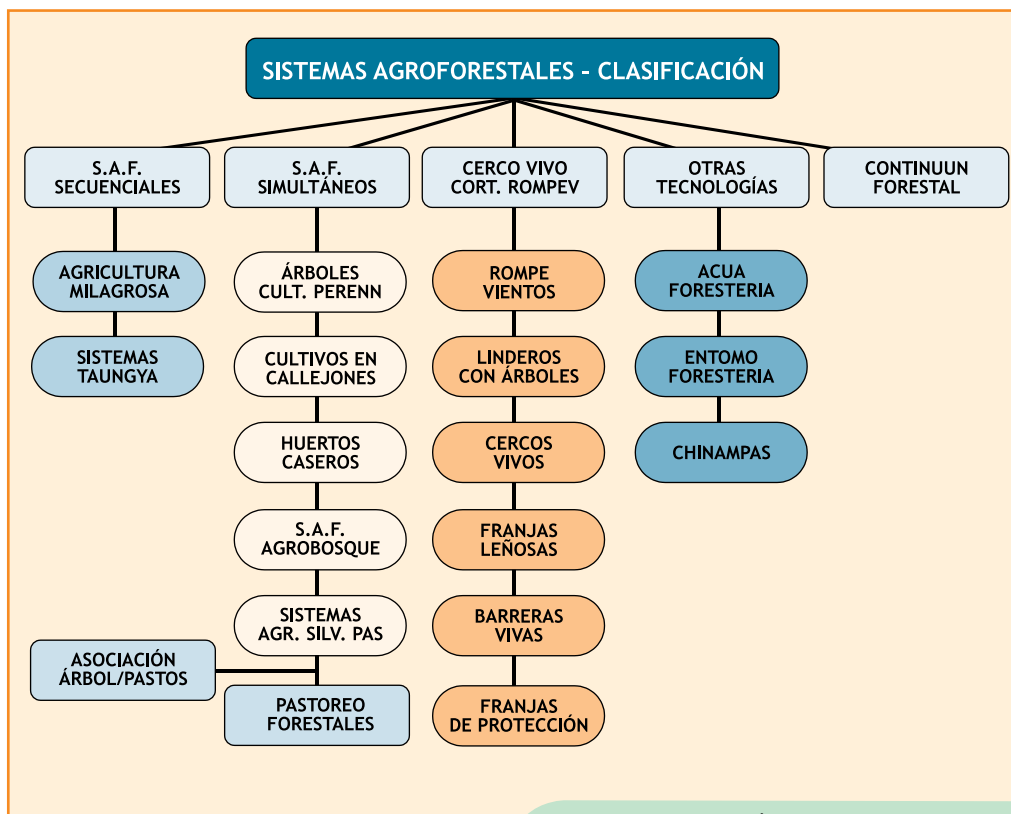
SISTEMAS AGROFORESTALES - CLASIFICACIÓN

S.A.F. SECUENCIALES

AGRICULTURA MILAGROSA

SISTEMAS TAUNGYA

S.A.F. SIMULTÁNEOS

ÁRBOLES CULT. PERENN

CULTIVOS EN CALLEJONES

HUERTOS CASEROS

S.A.F. AGROBOSQUE

SISTEMAS AGR. SILV. PAS

ASOCIACIÓN ÁRBOL/PASTOS

PASTOREO FORESTALES

CERCO VIVO CORT. ROMPEV

ROMPE VIENTOS

LINDEROS CON ÁRBOLES

CERCOS VIVOS

FRANJAS LEÑOSAS

BARRERAS VIVAS

FRANJAS DE PROTECCIÓN

OTRAS TECNOLOGÍAS

ACUA FORESTERIA

ENTOMO FORESTERIA

CHINAMPAS

CONTINUUN FORESTAL